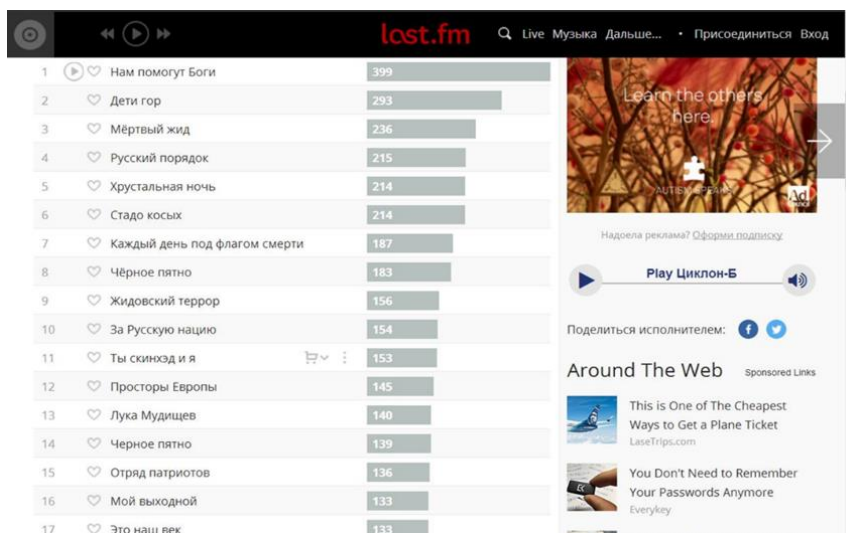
last.fm Live Музыка Дальше... • Присоединиться Вход

| | | |
|---|---|---|
| 1 | Нам помогут Боги | 399 |
| 2 | Дети гор | 293 |
| 3 | Мёртвый жид | 236 |
| 4 | Русский порядок | 215 |
| 5 | Хрустальная ночь | 214 |
| 6 | Стадо косых | 214 |
| 7 | Каждый день под флагом смерти | 187 |
| 8 | Чёрное пятно | 183 |
| 9 | Жидовский террор | 156 |
| 10 | За Русскую нацию | 154 |
| 11 | Ты скинхэд и я | 153 |
| 12 | Просторы Европы | 145 |
| 13 | Лука Мудищев | 140 |
| 14 | Черное пятно | 139 |
| 15 | Отряд патриотов | 136 |
| 16 | Мой выходной | 133 |
| 17 | Это наш век | 133 |

Learn the others here.
AUTISM SPEAKS
Ad

Надоела реклама? Оформи подписку

Play Циклон-Б

Поделиться исполнителем:

Around The Web Sponsored Links

This is One of The Cheapest Ways to Get a Plane Ticket
LaseTrips.com

You Don't Need to Remember Your Passwords Anymore
Everykey